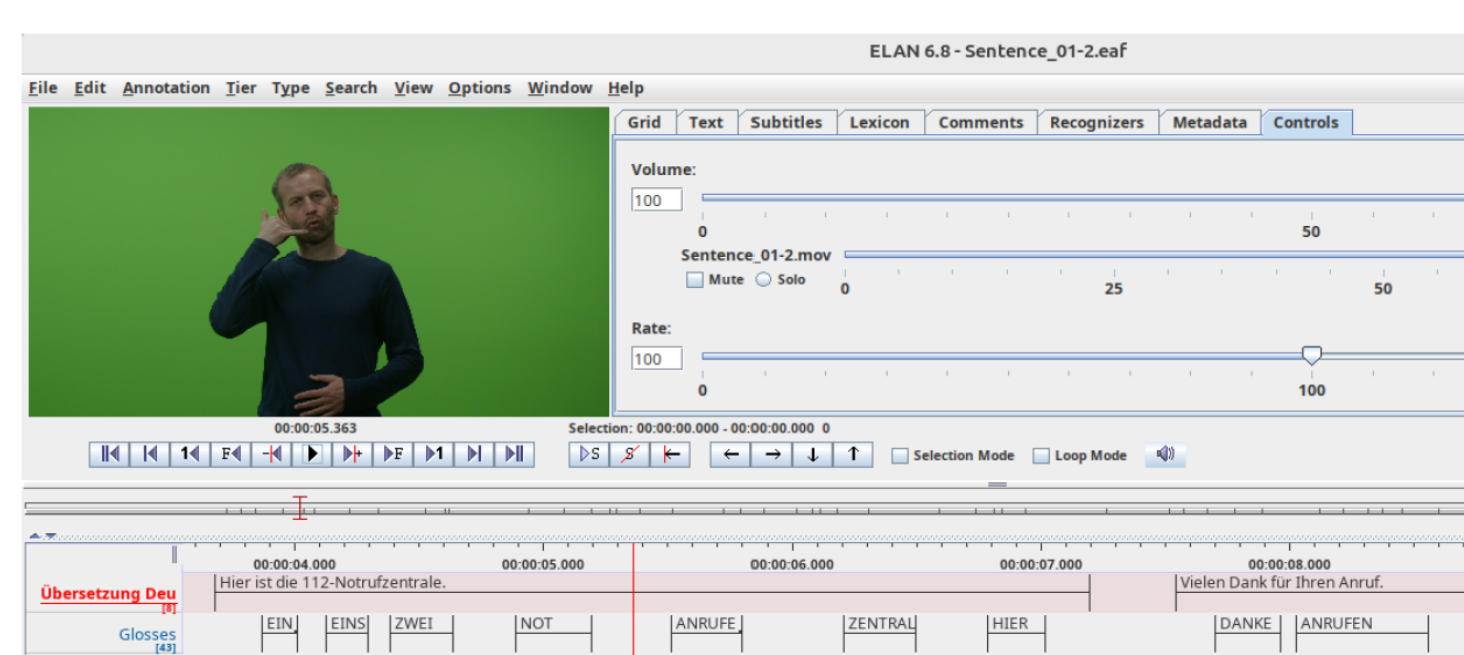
ELAN 6.8 - Sentence_01-2.eaf

File Edit Annotation Tier Type Search View Options Window Help

Grid Text Subtitles Lexicon Comments Recognizers Metadata Controls

Volume:
100
0 50

Sentence_01-2.mov
Mute Solo
0 25 50

Rate:
100
0 100

00:00:05.363
Selection: 00:00:00.000 - 00:00:00.000 0

S S F F 1 1

Selection Mode Loop Mode

00:00:04.000 00:00:05.000 00:00:06.000 00:00:07.000 00:00:08.000

Übersetzung Deu [8]
Hier ist die 112-Notrufzentrale.
Vielen Dank für Ihren Anruf.

Glosses [43]
EIN EINS ZWEI NOT ANRUFE ZENTRAL HIER DANKE ANRUFEN